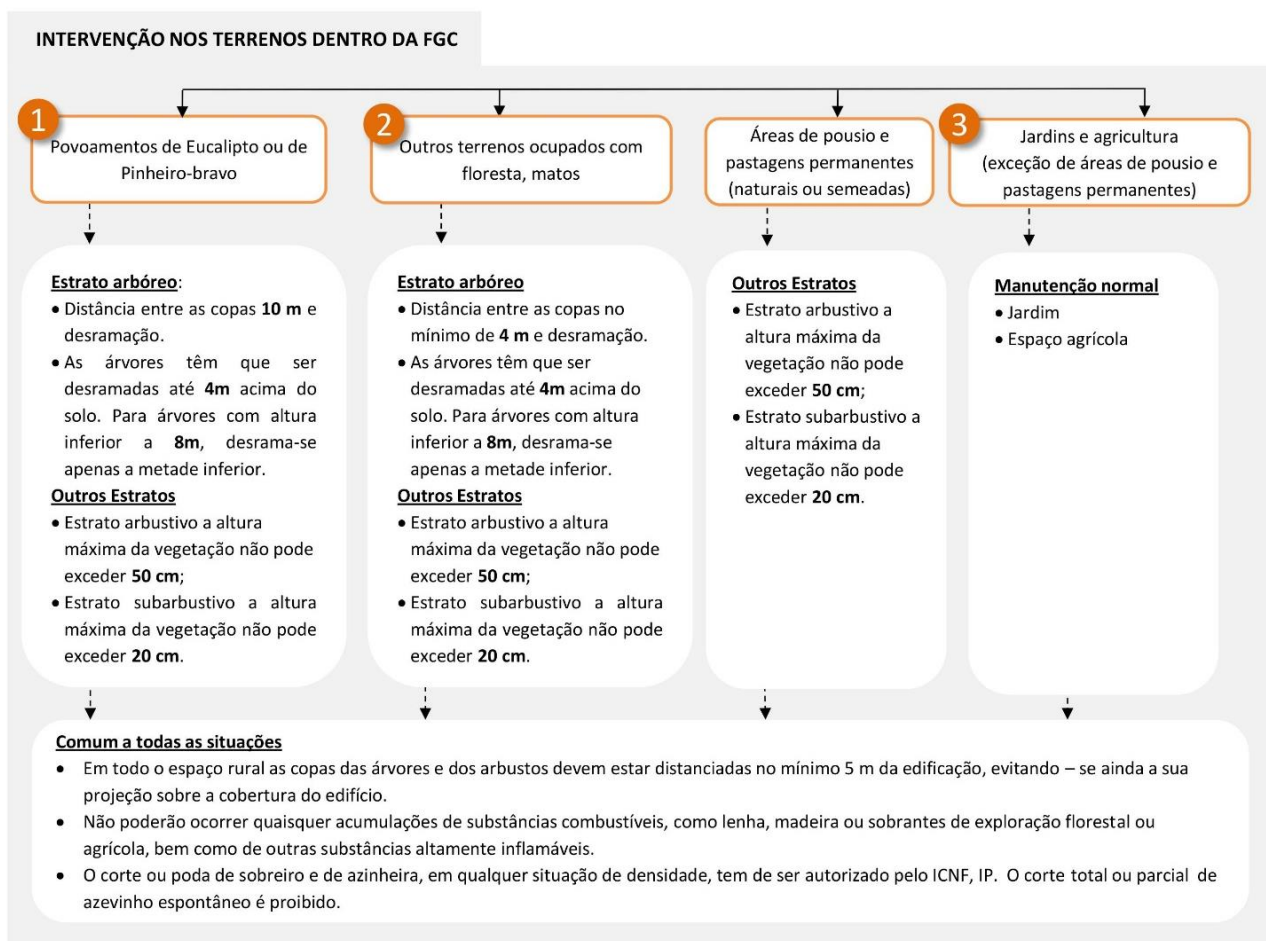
INTERVENÇÃO NOS TERRENOS DENTRO DA FGC

1 Povoamentos de Eucalipto ou de Pinheiro-bravo

2 Outros terrenos ocupados com floresta, matos

Áreas de pousio e pastagens permanentes (naturais ou semeadas)

3 Jardins e agricultura (exceção de áreas de pousio e pastagens permanentes)

**Estrato arbóreo**:
• Distância entre as copas **10 m** e desramação.
• As árvores têm que ser desramadas até **4m** acima do solo. Para árvores com altura inferior a **8m**, desrama-se apenas a metade inferior.
**Outros Estratos**
• Estrato arbustivo a altura máxima da vegetação não pode exceder **50 cm**;
• Estrato subarbustivo a altura máxima da vegetação não pode exceder **20 cm**.

**Estrato arbóreo**
• Distância entre as copas no mínimo de **4 m** e desramação.
• As árvores têm que ser desramadas até **4m** acima do solo. Para árvores com altura inferior a **8m**, desrama-se apenas a metade inferior.
**Outros Estratos**
• Estrato arbustivo a altura máxima da vegetação não pode exceder **50 cm**;
• Estrato subarbustivo a altura máxima da vegetação não pode exceder **20 cm**.

**Outros Estratos**
• Estrato arbustivo a altura máxima da vegetação não pode exceder **50 cm**;
• Estrato subarbustivo a altura máxima da vegetação não pode exceder **20 cm**.

**Manutenção normal**
• Jardim
• Espaço agrícola

**Comum a todas as situações**
• Em todo o espaço rural as copas das árvores e dos arbustos devem estar distanciadas no mínimo 5 m da edificação, evitando – se ainda a sua projeção sobre a cobertura do edifício.
• Não poderão ocorrer quaisquer acumulações de substâncias combustíveis, como lenha, madeira ou sobrantes de exploração florestal ou agrícola, bem como de outras substâncias altamente inflamáveis.
• O corte ou poda de sobreiro e de azinheira, em qualquer situação de densidade, tem de ser autorizado pelo ICNF, IP. O corte total ou parcial de azevinho espontâneo é proibido.